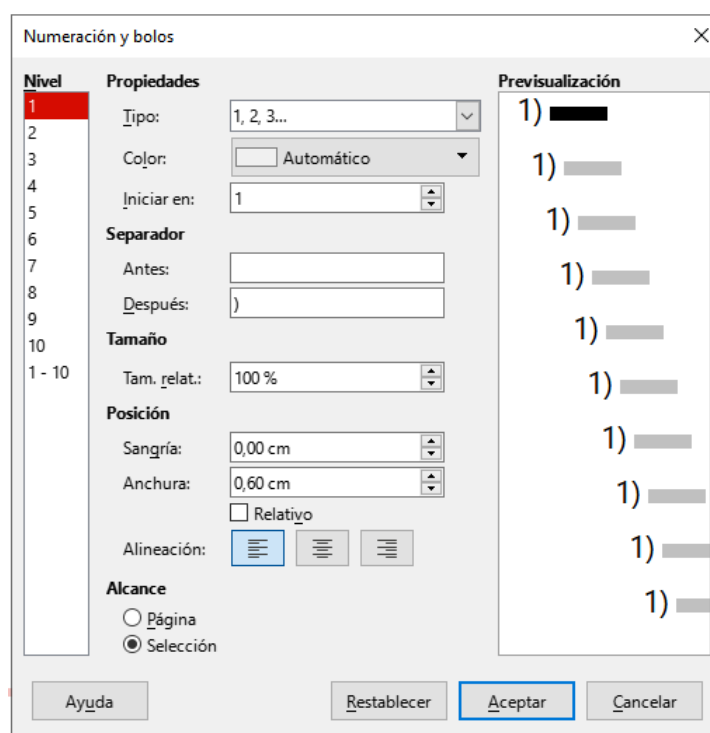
Numeración y bolos

Nivel
1
2
3
4
5
6
7
8
9
10
1 - 10

Propiedades
Tipo: 1, 2, 3...
Color: Automático
Iniciar en: 1

Separador
Antes:
Después: )

Tamaño
Tam. relat.: 100 %

Posición
Sangría: 0,00 cm
Anchura: 0,60 cm
Relativo
Alineación:

Alcance
Página
Selección

Previsualización
1)
1)
1)
1)
1)
1)
1)
1)
1)
1)

Ayuda
Restablecer
Aceptar
Cancelar